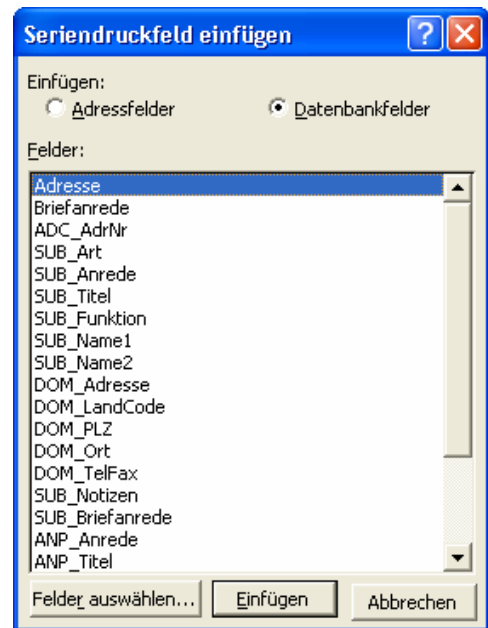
Seriendruckfeld einfügen

Einfügen:
Adressfelder
Datenbankfelder

Felder:

Adresse
Briefanrede
ADC_AdrNr
SUB_Art
SUB_Anrede
SUB_Titel
SUB_Funktion
SUB_Name1
SUB_Name2
DOM_Adresse
DOM_LandCode
DOM_PLZ
DOM_Ort
DOM_TelFax
SUB_Notizen
SUB_Briefanrede
ANP_Anrede
ANP_Titel

Felder auswählen...
Einfügen
Abbrechen